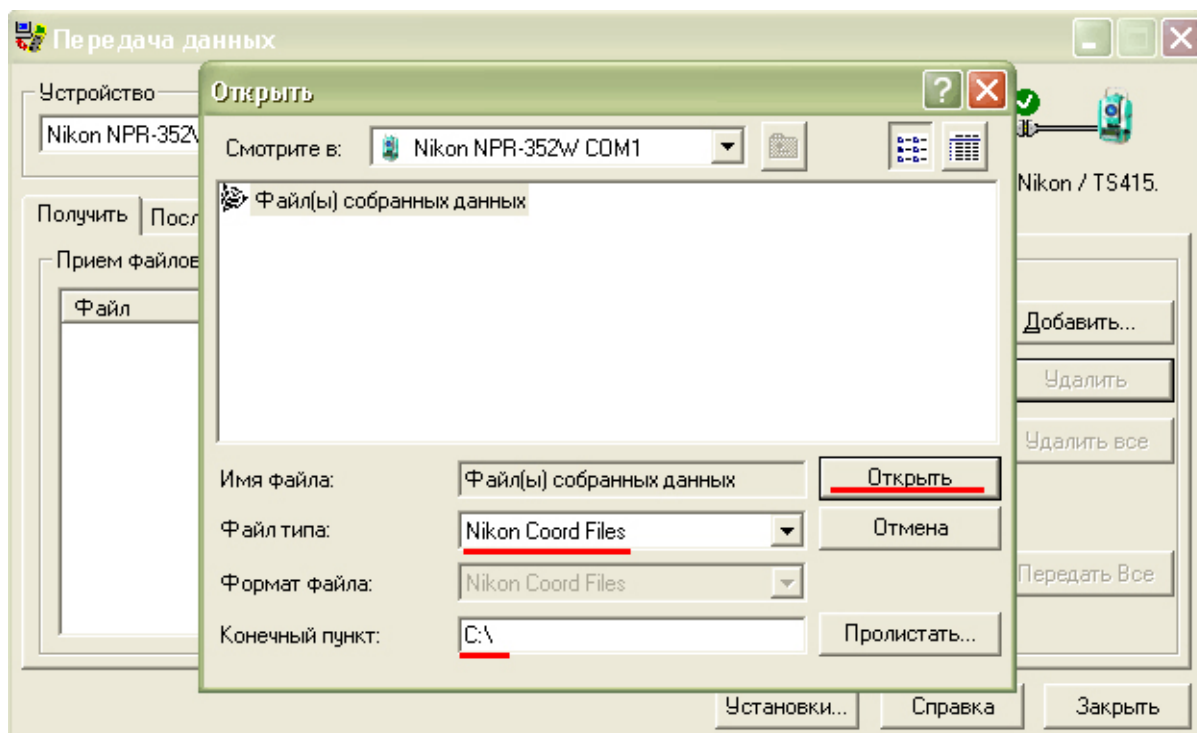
Передача данных

Устройство

Nikon NPR-352V

Nikon / TS415.

Получить | Посл

Прием файлов

Файл

Добавить...

Удалить

Удалить все

Передать Все

Открыть

Смотрите в: Nikon NPR-352W COM1

Файл(ы) собранных данных

Имя файла: Файл(ы) собранных данных

Открыть

Файл типа: Nikon Coord Files

Отмена

Формат файла: Nikon Coord Files

Конечный пункт: C:\

Пролистать...

Установки...

Справка

Закрыть